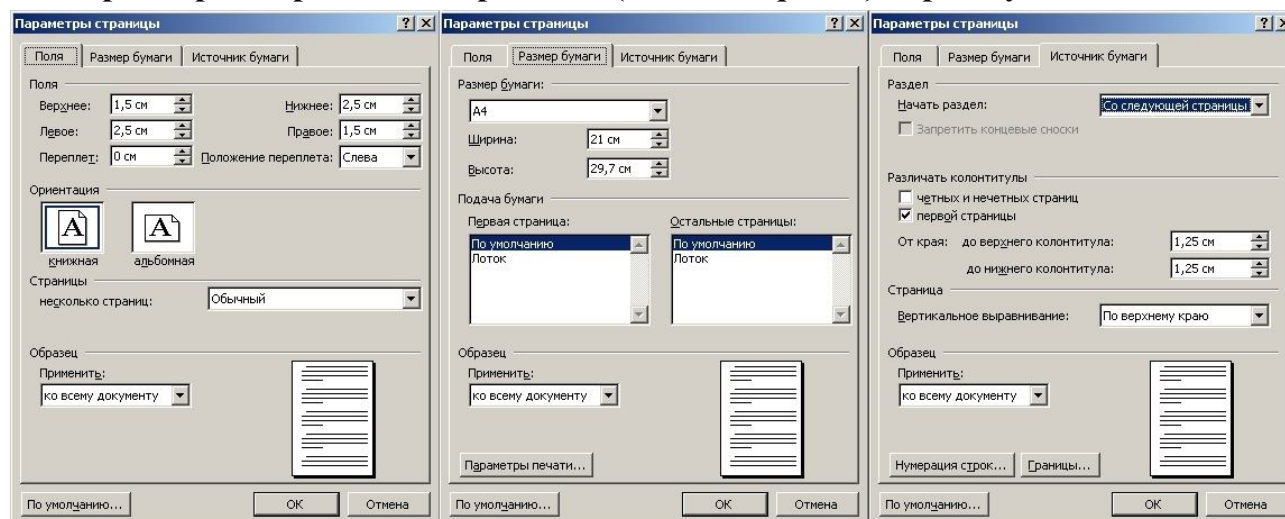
Параметры страницы ? X

Поля | Размер бумаги | Источник бумаги

Поля

Верхнее: 1,5 см

Нижнее: 2,5 см

Левое: 2,5 см

Правое: 1,5 см

Переплет: 0 см

Положение переплета: Слева

Ориентация

книжная

альбомная

Страницы

несколько страниц: Обычный

Образец

Применить:

ко всему документу

По умолчанию...

ОК

Отмена

Параметры страницы ? X

Поля | Размер бумаги | Источник бумаги

Размер бумаги:

A4

Ширина: 21 см

Высота: 29,7 см

Подача бумаги

Первая страница:

По умолчанию

Лоток

Остальные страницы:

По умолчанию

Лоток

Образец

Применить:

ко всему документу

Параметры печати...

По умолчанию...

ОК

Отмена

Параметры страницы ? X

Поля | Размер бумаги | Источник бумаги

Раздел

Начать раздел: Со следующей страницы

Запретить концевые сноски

Различать колонтитулы

четных и нечетных страниц

первой страницы

От края: до верхнего колонтитула: 1,25 см

до нижнего колонтитула: 1,25 см

Страница

Вертикальное выравнивание: По верхнему краю

Образец

Применить:

ко всему документу

Нумерация строк...

Границы...

По умолчанию...

ОК

Отмена